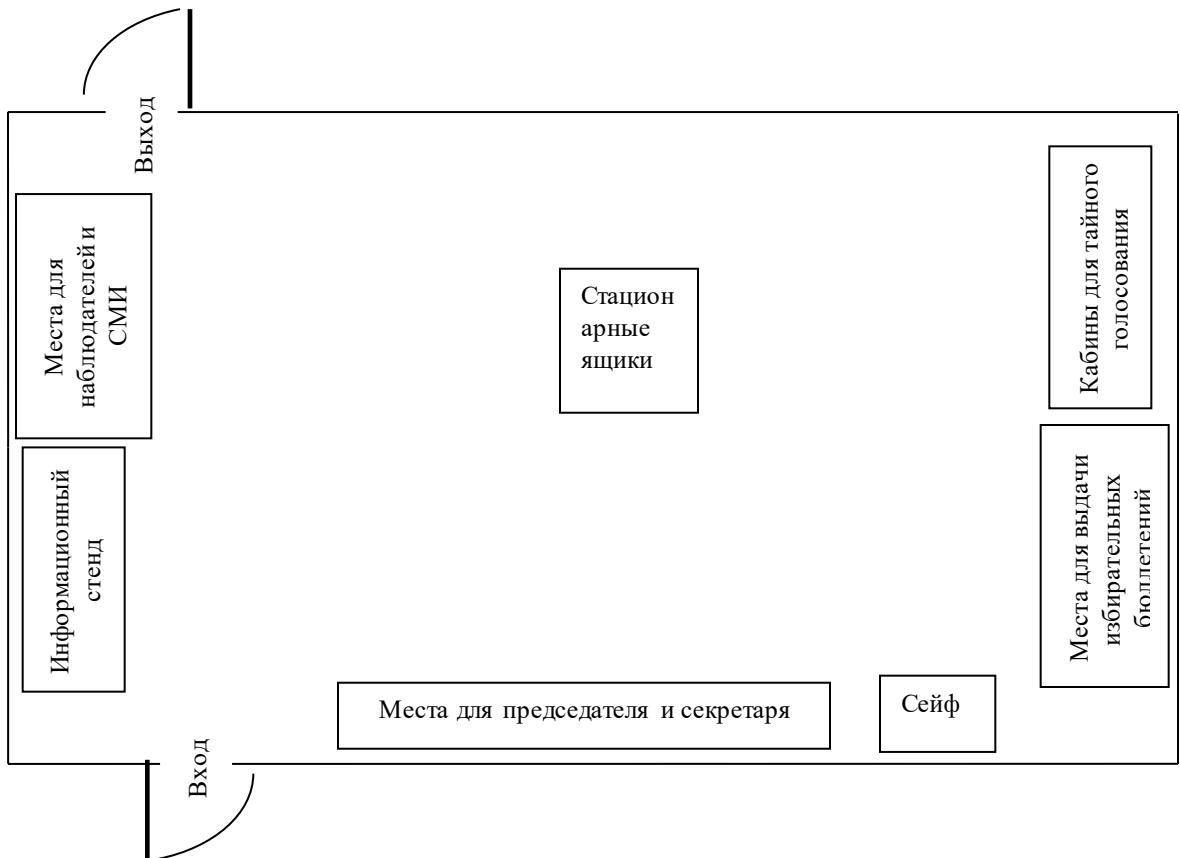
Выход

Места для наблюдателей и СМИ

Информационный стенд

Стацион арные ящики

Кабины для тайного голосования

Места для выдачи избирательных бюллетеней

Места для председателя и секретаря

Сейф

Вход